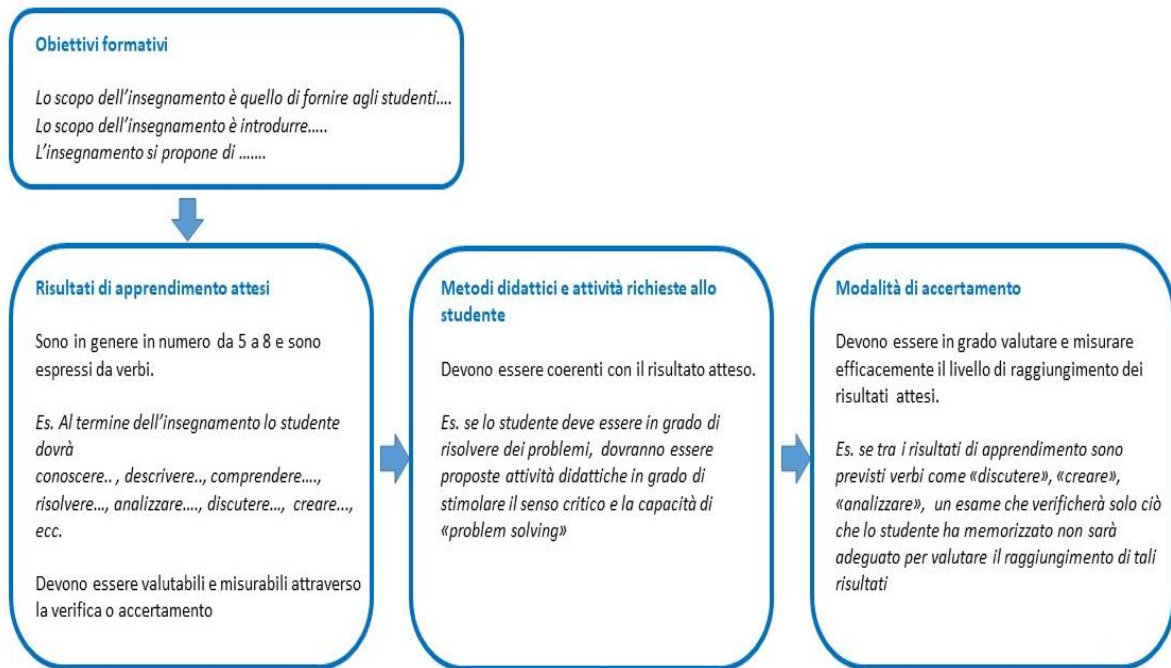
Obiettivi formativi

Lo scopo dell'insegnamento è quello di fornire agli studenti....
Lo scopo dell'insegnamento è introdurre.....
L'insegnamento si propone di .......

Risultati di apprendimento attesi

Sono in genere in numero da 5 a 8 e sono espressi da verbi.

Es. Al termine dell'insegnamento lo studente dovrà conoscere.., descrivere.., comprendere...., risolvere..., analizzare...., discutere..., creare..., ecc.

Devono essere valutabili e misurabili attraverso la verifica o accertamento

Metodi didattici e attività richieste allo studente

Devono essere coerenti con il risultato atteso.

Es. se lo studente deve essere in grado di risolvere dei problemi, dovranno essere proposte attività didattiche in grado di stimolare il senso critico e la capacità di «problem solving»

Modalità di accertamento

Devono essere in grado valutare e misurare efficacemente il livello di raggiungimento dei risultati attesi.

Es. se tra i risultati di apprendimento sono previsti verbi come «discutere», «creare», «analizzare», un esame che verificherà solo ciò che lo studente ha memorizzato non sarà adeguato per valutare il raggiungimento di tali risultati